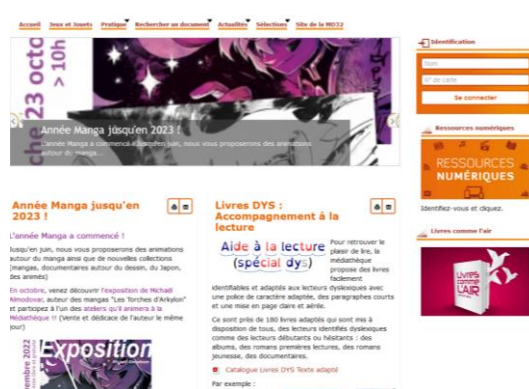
Accueil Jeux et Jouets Pratique Rechercher un document Actualités Sélections Site de la MD32

23 octo > 10h

Année Manga jusqu'en 2023 !
L'année Manga a commencé ! Jusqu'en juin, nous vous proposerons des animations autour du manga...

Identification
Nom
N° de carte
Se connecter

Année Manga jusqu'en 2023 !

L'année Manga a commencé !

Jusqu'en juin, nous vous proposerons des animations autour du manga ainsi que de nouvelles collections (mangas, documentaires autour du dessin, du Japon, des animés)

En octobre, venez découvrir l'exposition de Michaël Nimodovar, auteur des mangas "Les Forches d'Arkylon" et participez à l'un des ateliers qu'il animera à la Médiathèque !! (Vente et dédicace de l'auteur le même jour)

Exposition
2022

Livres DYS : Accompagnement à la lecture

Aide à la lecture (spécial dys)

Pour retrouver le plaisir de lire, la médiathèque propose des livres facilement identifiables et adaptés aux lecteurs dyslexiques avec une police de caractère adaptée, des paragraphes courts et une mise en page claire et aérée.

Ce sont près de 180 livres adaptés qui sont mis à disposition de tous, des lecteurs identifiés dyslexiques comme des lecteurs débutants ou hésitants : des albums, des romans premières lectures, des romans jeunesse, des documentaires.

Catalogue Livres DYS Texte adapté

Par exemple :

Ressources numériques
RESSOURCES NUMÉRIQUES
Identifiez-vous et cliquez.

Livres comme l'air
LIVRES COMME L'AIR